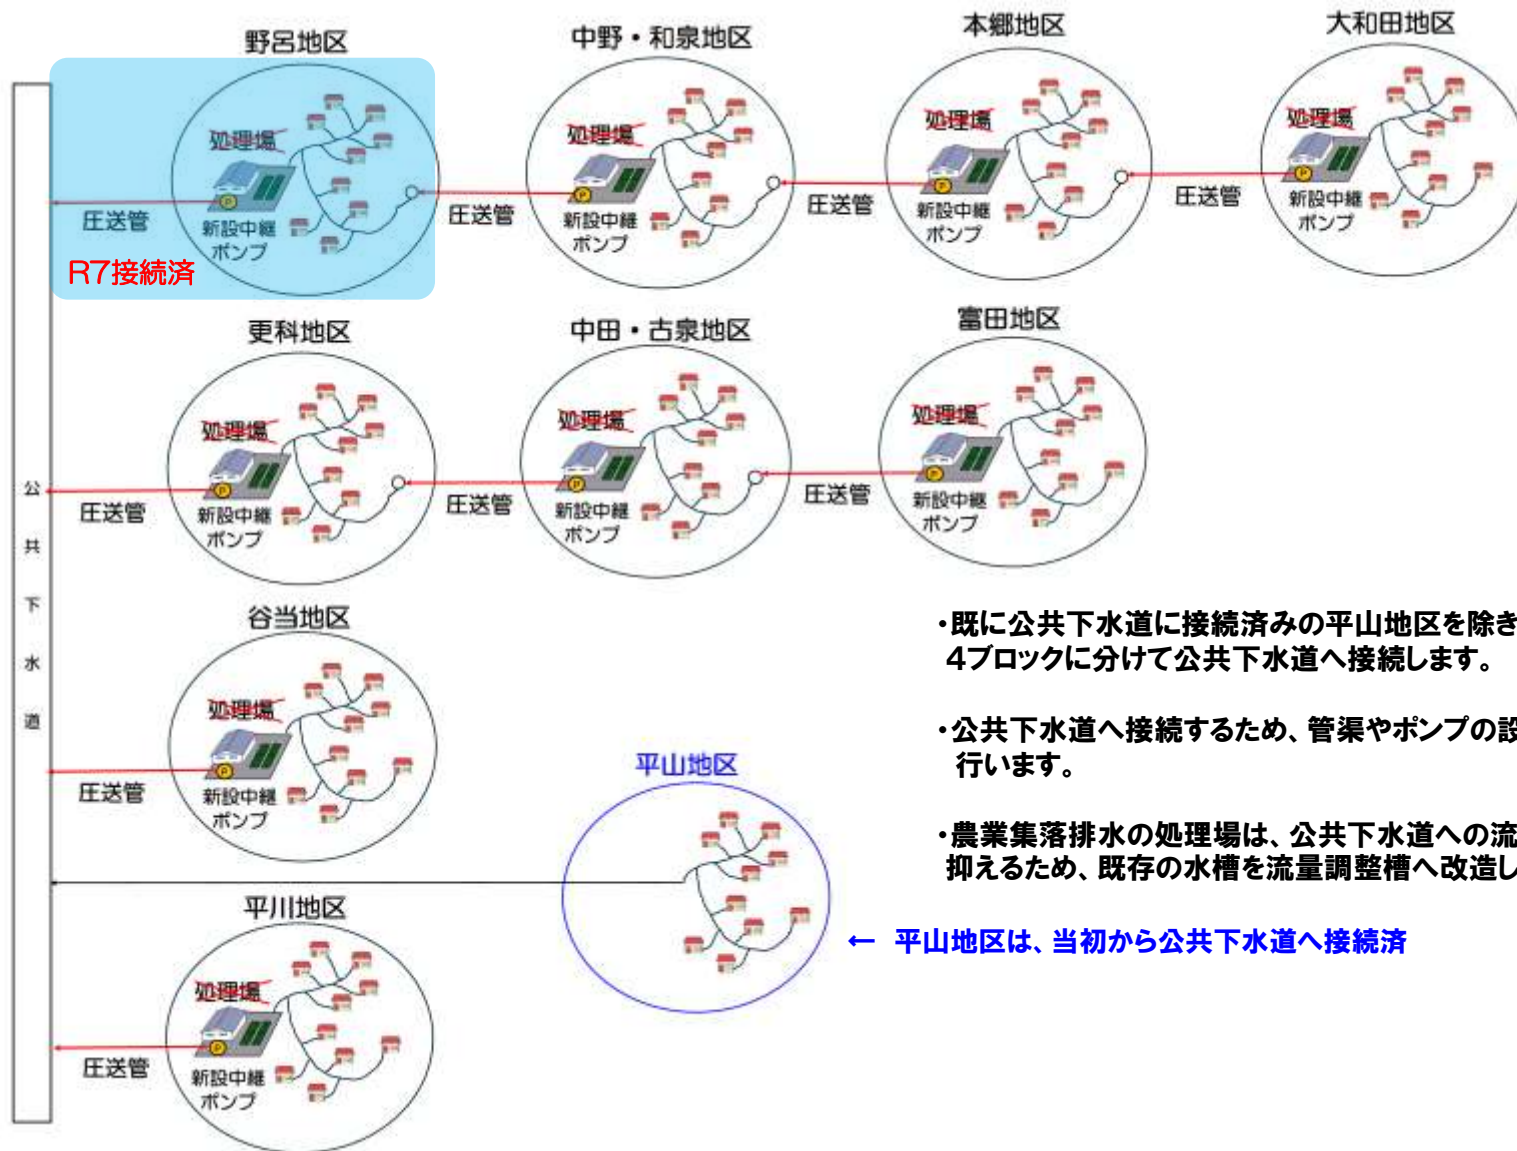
野呂地区

処理場

圧送管

新設中継ポンプ

R7接続済

中野・和泉地区

処理場

圧送管

新設中継ポンプ

本郷地区

処理場

圧送管

新設中継ポンプ

大和田地区

処理場

圧送管

新設中継ポンプ

更科地区

処理場

圧送管

新設中継ポンプ

中田・古泉地区

処理場

圧送管

新設中継ポンプ

富田地区

処理場

圧送管

新設中継ポンプ

公共下水道

谷当地区

処理場

圧送管

新設中継ポンプ

平山地区

平川地区

処理場

圧送管

新設中継ポンプ

・既に公共下水道に接続済みの平山地区を除き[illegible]
4ブロックに分けて公共下水道へ接続します。

・公共下水道へ接続するため、管渠やポンプの設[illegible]
行います。

・農業集落排水の処理場は、公共下水道への流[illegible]
抑えるため、既存の水槽を流量調整槽へ改造し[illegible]

← 平山地区は、当初から公共下水道へ接続済